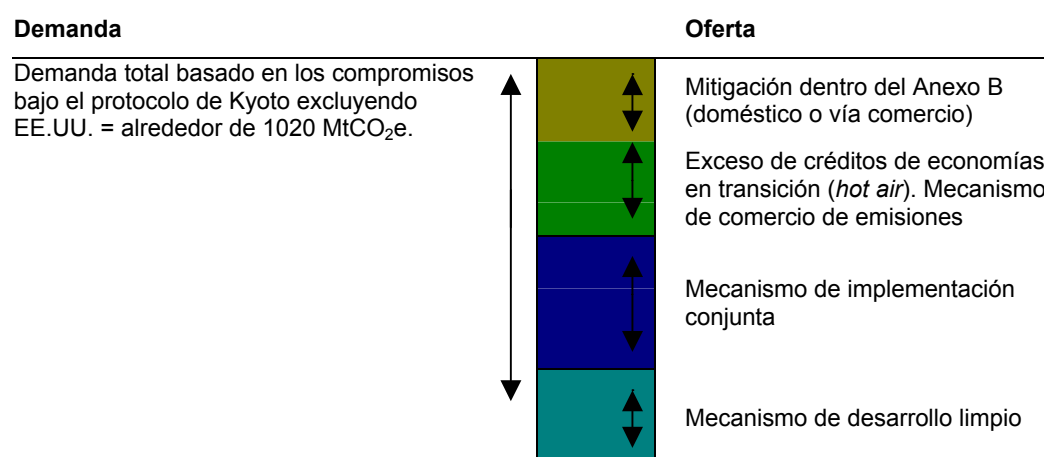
Demanda

Oferta

Demanda total basado en los compromisos bajo el protocolo de Kyoto excluyendo EE.UU. = alrededor de 1020 $MtCO_2e$.

Mitigación dentro del Anexo B (doméstico o vía comercio)

Exceso de créditos de economías en transición (*hot air*). Mecanismo de comercio de emisiones

Mecanismo de implementación conjunta

Mecanismo de desarrollo limpio